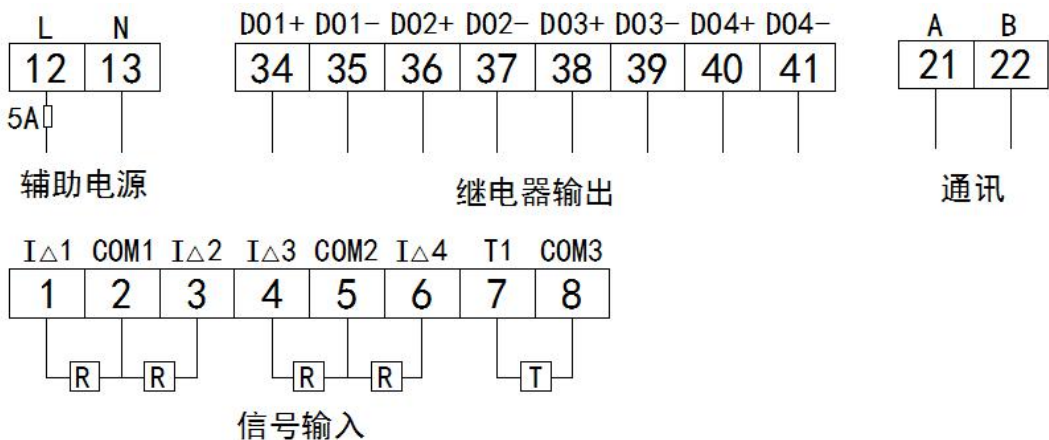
| L | N |
|---|---|
| 12 | 13 |

5A

辅助电源

| DO1+ | DO1- | DO2+ | DO2- | DO3+ | DO3- | DO4+ | DO4- |
|---|---|---|---|---|---|---|---|
| 34 | 35 | 36 | 37 | 38 | 39 | 40 | 41 |

继电器输出

| A | B |
|---|---|
| 21 | 22 |

通讯

| I△1 | COM1 | I△2 | I△3 | COM2 | I△4 | T1 | COM3 |
|---|---|---|---|---|---|---|---|
| 1 | 2 | 3 | 4 | 5 | 6 | 7 | 8 |

R R R R T

信号输入